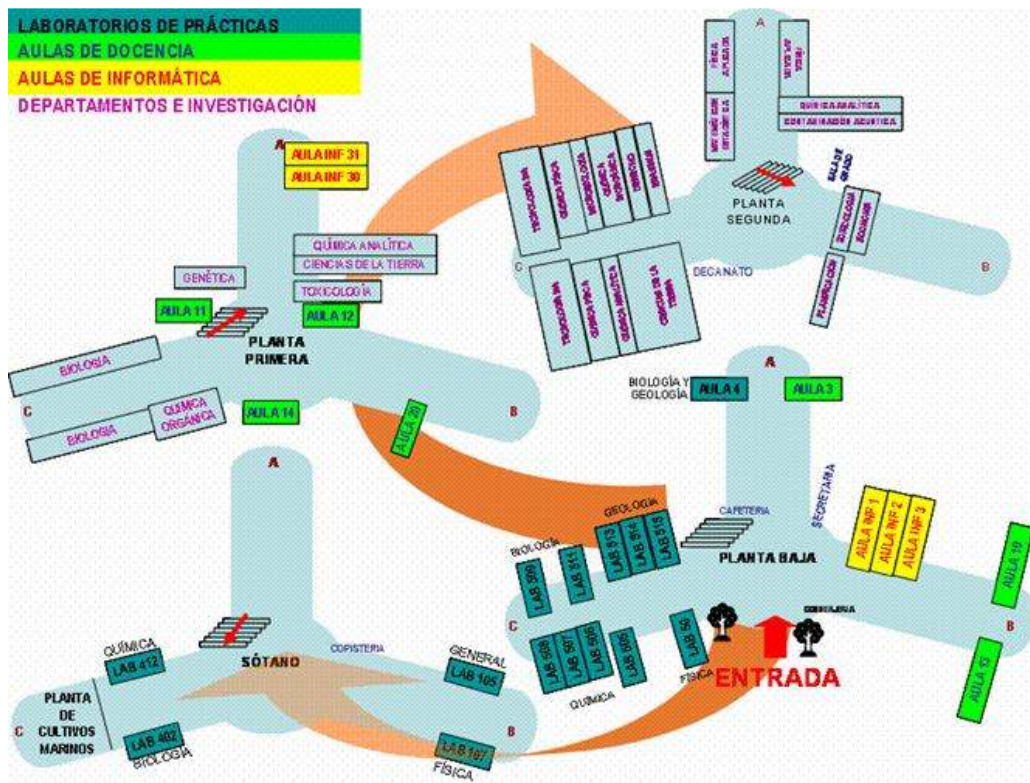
LABORATORIOS DE PRÁCTICAS
AULAS DE DOCENCIA
AULAS DE INFORMÁTICA
DEPARTAMENTOS E INVESTIGACIÓN

A
AULA INF 31
AULA INF 30
QUÍMICA ANALÍTICA
CIENCIAS DE LA TIERRA
GENÉTICA
TOXICOLOGÍA
AULA 11
AULA 12
PLANTA PRIMERA
BIOLOGÍA
QUÍMICA ORGÁNICA
BIOLOGÍA
AULA 14
AULA 20
C
B

A
FÍSICA APLICADA
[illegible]
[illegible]
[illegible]
QUÍMICA ANALÍTICA
CONTAMINACIÓN ACUÁTICA
TOXICOLOGÍA
QUÍMICA FÍSICA
MICROBIOLOGÍA
QUÍMICA INORGÁNICA
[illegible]
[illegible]
PLANTA SEGUNDA
SALA DE GRADO
ECOLOGÍA
ECONOMÍA
TOXICOLOGÍA
QUÍMICA FÍSICA
QUÍMICA ANALÍTICA
CIENCIAS DE LA TIERRA
DECANATO
PLANIFICACIÓN
C
B

A
BIOLOGÍA Y GEOLOGÍA
AULA 4
AULA 3
SECRETARÍA
GEOLOGÍA
CAFETERÍA
BIOLOGÍA
LAB 509
LAB 511
LAB 513
LAB 514
LAB 515
PLANTA BAJA
AULA INF 1
AULA INF 2
AULA INF 3
AULA 19
LAB 508
LAB 507
LAB 506
LAB 606
LAB 50
QUÍMICA
FÍSICA
CONSERJERÍA
ENTRADA
AULA 13
C
B

A
QUÍMICA
LAB 412
SÓTANO
COPISTERÍA
GENERAL
LAB 105
PLANTA DE CULTIVOS MARINOS
LAB 402
BIOLOGÍA
LAB 107
FÍSICA
C
B